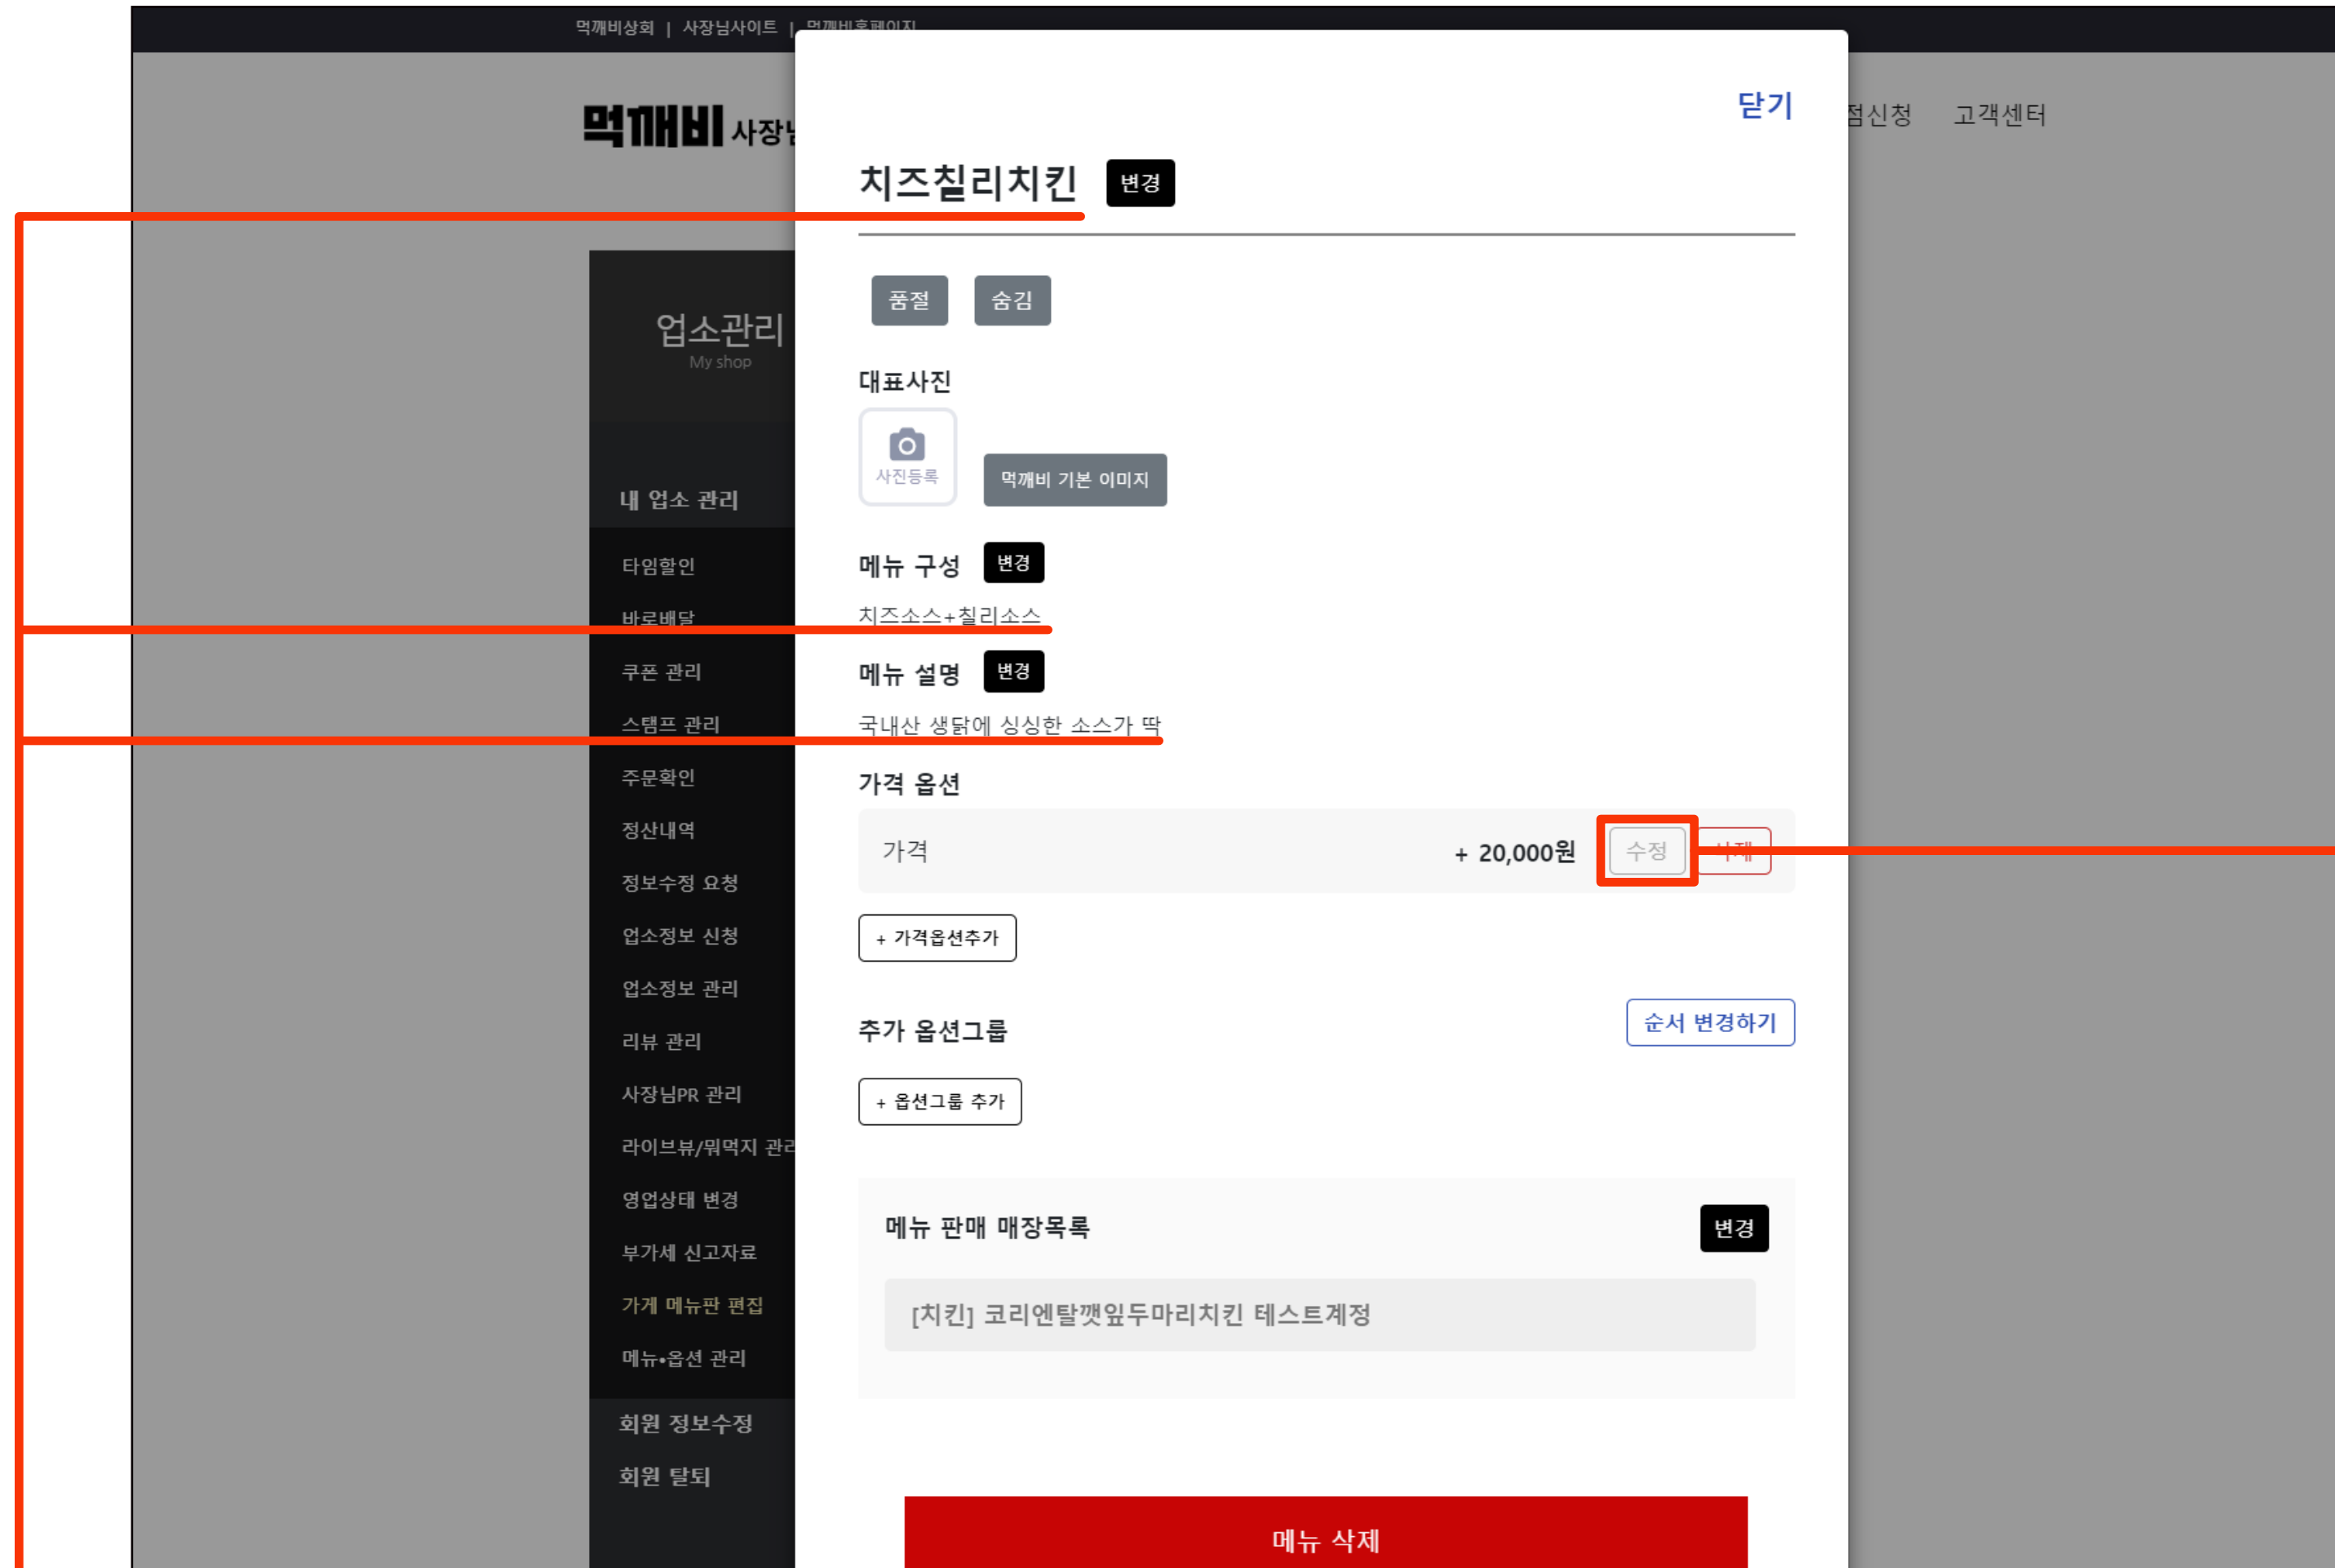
먹깨비상회 | 사장님사이트 | 먹깨비홈페이지

먹깨비 사장님

점신청 고객센터

업소관리
My shop

내 업소 관리

타임할인
바로배달
쿠폰 관리
스탬프 관리
주문확인
정산내역
정보수정 요청
업소정보 신청
업소정보 관리
리뷰 관리
사장님PR 관리
라이브뷰/뭐먹지 관리
영업상태 변경
부가세 신고자료
가게 메뉴판 편집
메뉴•옵션 관리

회원 정보수정
회원 탈퇴

닫기

치즈칠리치킨 변경

품절 숨김

대표사진

사진등록

먹깨비 기본 이미지

메뉴 구성 변경

치즈소스+칠리소스

메뉴 설명 변경

국내산 생닭에 싱싱한 소스가 딱

가격 옵션

| 가격 | + 20,000원 | 수정 | 삭제 |
|---|---|---|---|

+ 가격옵션추가

추가 옵션그룹

순서 변경하기

+ 옵션그룹 추가

메뉴 판매 매장목록 변경

[치킨] 코리엔탈깻잎두마리치킨 테스트계정

메뉴 삭제